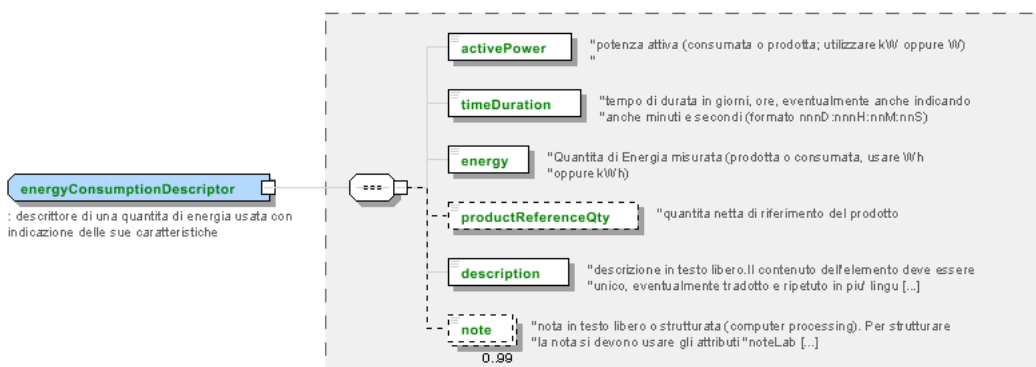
energyConsumptionDescriptor

: descrittore di una quantita di energia usata con indicazione delle sue caratteristiche

activePower
"potenza attiva (consumata o prodotta; utilizzare kW oppure W)
"

timeDuration
"tempo di durata in giorni, ore, eventualmente anche indicando
"anche minuti e secondi (formato nnnD:nnnH:nnM:nnS)

energy
"Quantita di Energia misurata (prodotta o consumata, usare Wh
"oppure kWh)

productReferenceQty
"quantita netta di riferimento del prodotto

description
"descrizione in testo libero.Il contenuto dell'elemento deve essere
"unico, eventualmente tradotto e ripetuto in piu' lingu [...]

note
0..99
"nota in testo libero o strutturata (computer processing). Per strutturare
"la nota si devono usare gli attributi "noteLab [...]